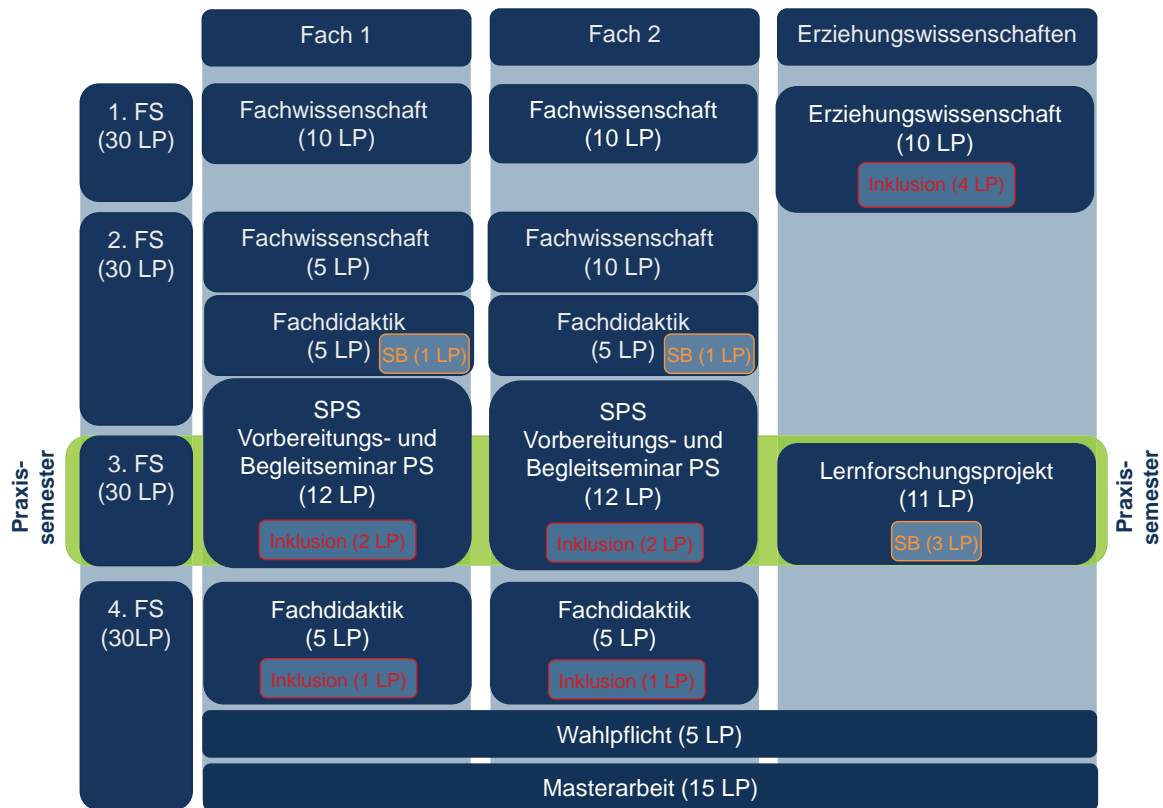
| | Fach 1 | Fach 2 | Erziehungswissenschaften |
|---|---|---|---|
| 1. FS (30 LP) | Fachwissenschaft (10 LP) | Fachwissenschaft (10 LP) | Erziehungswissenschaft (10 LP) Inklusion (4 LP) |
| 2. FS (30 LP) | Fachwissenschaft (5 LP) | Fachwissenschaft (10 LP) | |
| | Fachdidaktik (5 LP) SB (1 LP) | Fachdidaktik (5 LP) SB (1 LP) | |
| 3. FS (30 LP) | SPS Vorbereitungs- und Begleitseminar PS (12 LP) Inklusion (2 LP) | SPS Vorbereitungs- und Begleitseminar PS (12 LP) Inklusion (2 LP) | Lernforschungsprojekt (11 LP) SB (3 LP) |
| 4. FS (30LP) | Fachdidaktik (5 LP) Inklusion (1 LP) | Fachdidaktik (5 LP) Inklusion (1 LP) | |
| | Wahlpflicht (5 LP) | | |
| | Masterarbeit (15 LP) | | |

Praxis-semester

Praxis-semester